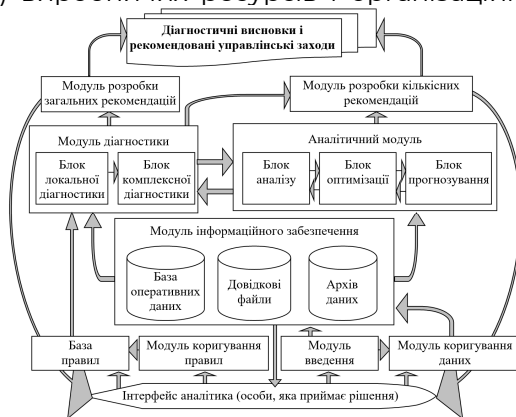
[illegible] виробничих ресурсів і організації

Діагностичні висновки і рекомендовані управлінські заходи

Модуль розробки загальних рекомендацій

Модуль розробки кількісних рекомендацій

Модуль діагностики

Блок локальної діагностики

Блок комплексної діагностики

Аналітичний модуль

Блок аналізу

Блок оптимізації

Блок прогнозування

Модуль інформаційного забезпечення

База оперативних даних

Довідкові файли

Архів даних

База правил

Модуль коригування правил

Модуль введення

Модуль коригування даних

Інтерфейс аналітика (особи, яка приймає рішення)